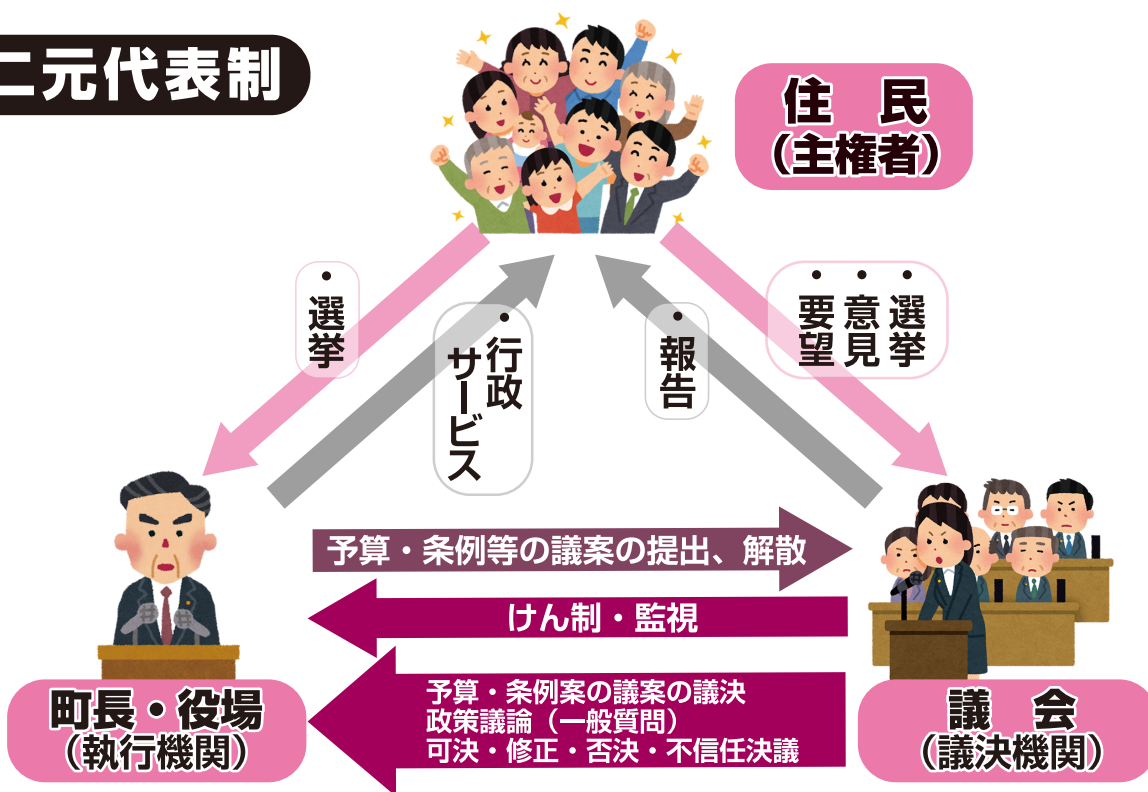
二元代表制

住　民
（主権者）

選挙

行政サービス

報告

選挙・意見・要望

予算・条例等の議案の提出、解散

けん制・監視

予算・条例案の議案の議決
政策議論（一般質問）
可決・修正・否決・不信任決議

町長・役場
（執行機関）

議　会
（議決機関）